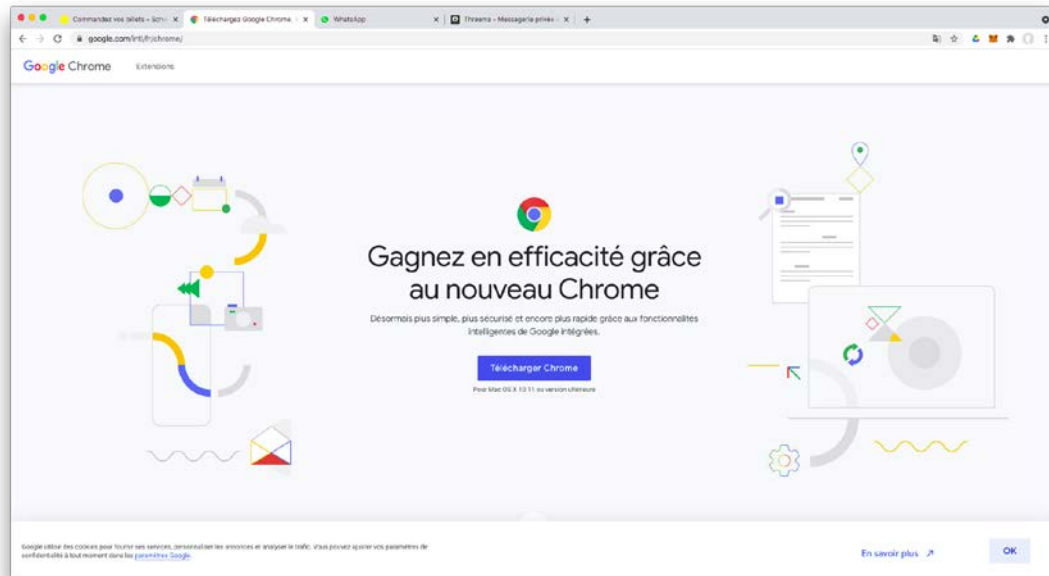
Commandez vos billets – Schw ×
Téléchargez Google Chrome ×
WhatsApp ×
Threema – Messagerie privée ×
+

google.com/intl/fr/chrome/

Google Chrome Extensions

Gagnez en efficacité grâce au nouveau Chrome

Désormais plus simple, plus sécurisé et encore plus rapide grâce aux fonctionnalités intelligentes de Google intégrées.

Télécharger Chrome

Pour Mac OS X 10.11 ou version ultérieure

Google utilise des cookies pour fournir ses services, personnaliser les annonces et analyser le trafic. Vous pouvez ajuster vos paramètres de confidentialité à tout moment dans les paramètres Google.

En savoir plus

OK